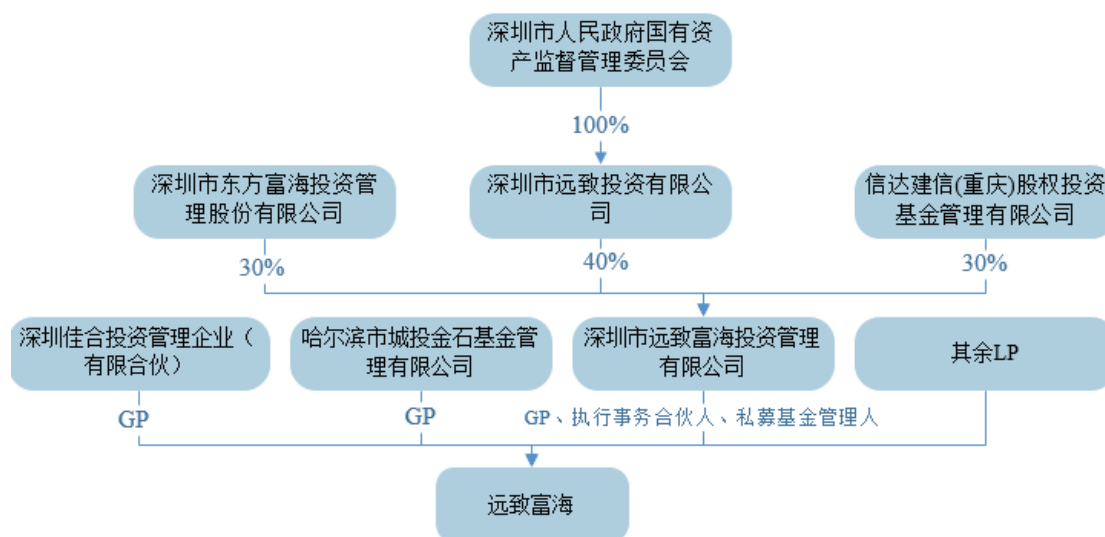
深圳市人民政府国有资产监督管理委员会

100%

深圳市东方富海投资管理股份有限公司

深圳市远致投资有限公司

信达建信(重庆)股权投资基金管理有限公司

30%

40%

30%

深圳佳合投资管理企业（有限合伙）

哈尔滨市城投金石基金管理有限公司

深圳市远致富海投资管理有限公司

其余LP

GP

GP

GP、执行事务合伙人、私募基金管理人

远致富海